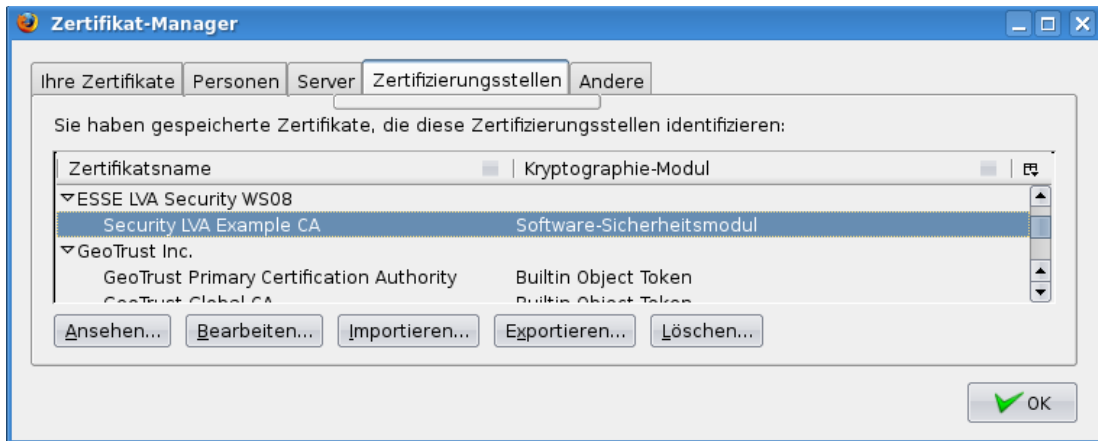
Zertifikat-Manager

Ihre Zertifikate | Personen | Server | Zertifizierungsstellen | Andere

Sie haben gespeicherte Zertifikate, die diese Zertifizierungsstellen identifizieren:

| Zertifikatsname | Kryptographie-Modul |
|---|---|
| ▿ESSE LVA Security WS08 | |
| Security LVA Example CA | Software-Sicherheitsmodul |
| ▿GeoTrust Inc. | |
| GeoTrust Primary Certification Authority | Builtin Object Token |
| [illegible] | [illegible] |

Ansehen... Bearbeiten... Importieren... Exportieren... Löschen...

OK